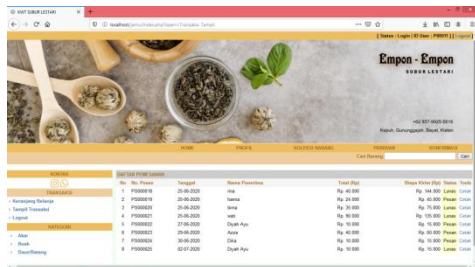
VIVAT SUBUR LESTARI

localhost/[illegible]/index.php?open=Transaksi-Tampil

| Status : Login | ID User : PB0011 | [ Logout ]

Empon - Empon
SUBUR LESTARI

+62 857-6605-5816
Kepuh, Gunungsari, Bayat, Klaten

HOME PROFIL KOLEKSI BARANG PANDUAN KONFIRMASI

Cari Barang : Cari

SOSIAL

TRANSAKSI
» Keranjang Belanja
» Tampil Transaksi
» Logout

KATEGORI
» Akar
» Buah
» Daun/Batang

DAFTAR PEMESANAN

| No | No. Pesan | Tanggal | Nama Penerima | Total (Rp) | Biaya Kirim (Rp) | Status | Tools |
|---|---|---|---|---|---|---|---|
| 1 | PS000018 | 25-06-2020 | nia | Rp. 40.000 | Rp. 144.000 | Lunas | Cetak |
| 2 | PS000019 | 25-06-2020 | hanna | Rp. 24.000 | Rp. 40.000 | Pesan | Cetak |
| 3 | PS000020 | 25-06-2020 | tima | Rp. 35.000 | Rp. 75.000 | Lunas | Cetak |
| 4 | PS000021 | 25-06-2020 | wati | Rp. 90.000 | Rp. 135.000 | Lunas | Cetak |
| 5 | PS000022 | 27-06-2020 | Diyah Ayu | Rp. 10.000 | Rp. 15.000 | Pesan | Cetak |
| 6 | PS000023 | 30-06-2020 | Azza | Rp. 40.000 | Rp. 60.000 | Pesan | Cetak |
| 7 | PS000024 | 30-06-2020 | Dika | Rp. 10.000 | Rp. 15.000 | Lunas | Cetak |
| 8 | PS000025 | 02-07-2020 | Diyah Ayu | Rp. 10.000 | Rp. 15.000 | Lunas | Cetak |